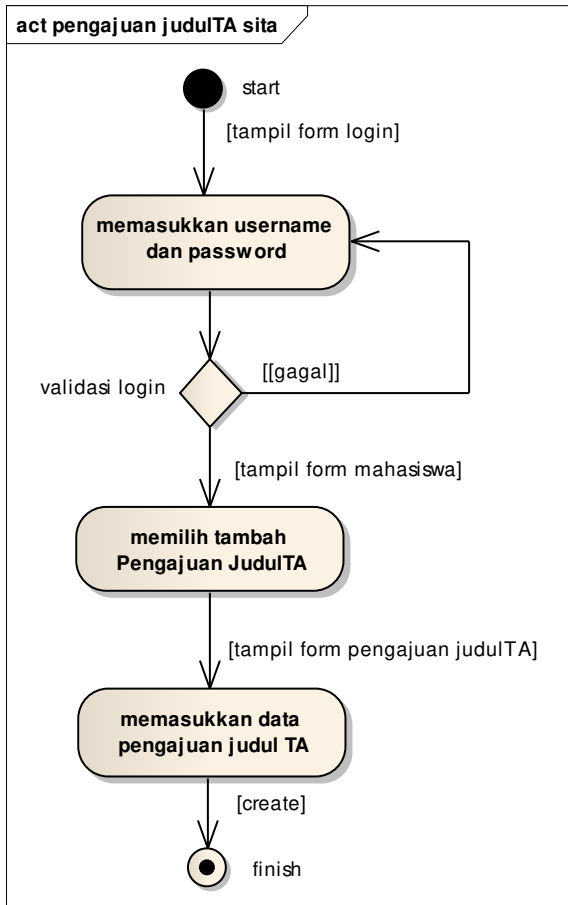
act pengajuan judulTA sita

start

[tampil form login]

memasukkan username dan password

validasi login

[[gagal]]

[tampil form mahasiswa]

memilih tambah Pengajuan JudulTA

[tampil form pengajuan judulTA]

memasukkan data pengajuan judul TA

[create]

finish